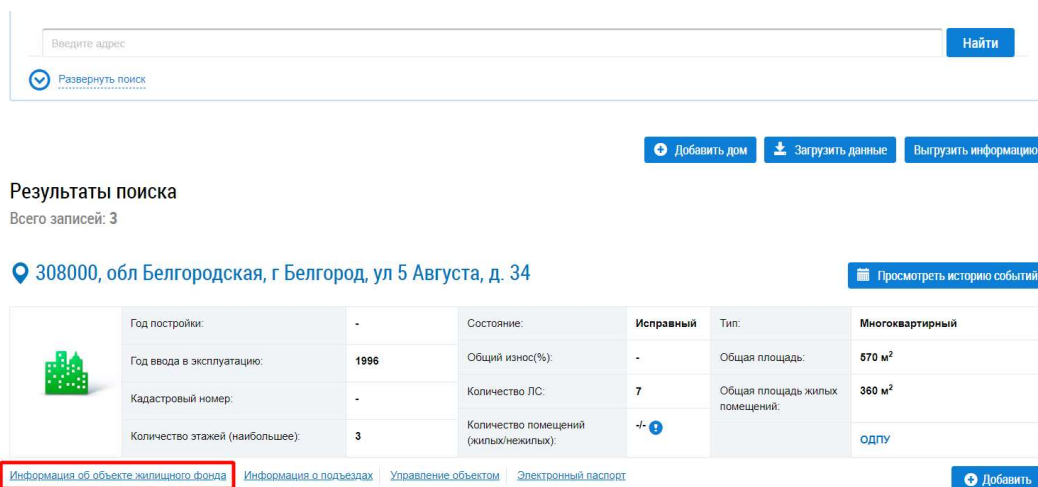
Введите адрес

Найти

Развернуть поиск

Добавить дом

Загрузить данные

Выгрузить информацию

Результаты поиска

Всего записей: 3

308000, обл Белгородская, г Белгород, ул 5 Августа, д. 34

Просмотреть историю событий

|  | Год постройки: | - | Состояние: | Исправный | Тип: | Многоквартирный |
|---|---|---|---|---|---|---|
|  | Год ввода в эксплуатацию: | 1996 | Общий износ(%): | - | Общая площадь: | 570 м$^2$ |
|  | Кадастровый номер: | - | Количество ЛС: | 7 | Общая площадь жилых помещений: | 360 м$^2$ |
|  | Количество этажей (наибольшее): | 3 | Количество помещений (жилых/нежилых): | -/- |  | ОДПУ |

Информация об объекте жилищного фонда | Информация о подъездах | Управление объектом | Электронный паспорт

Добавить